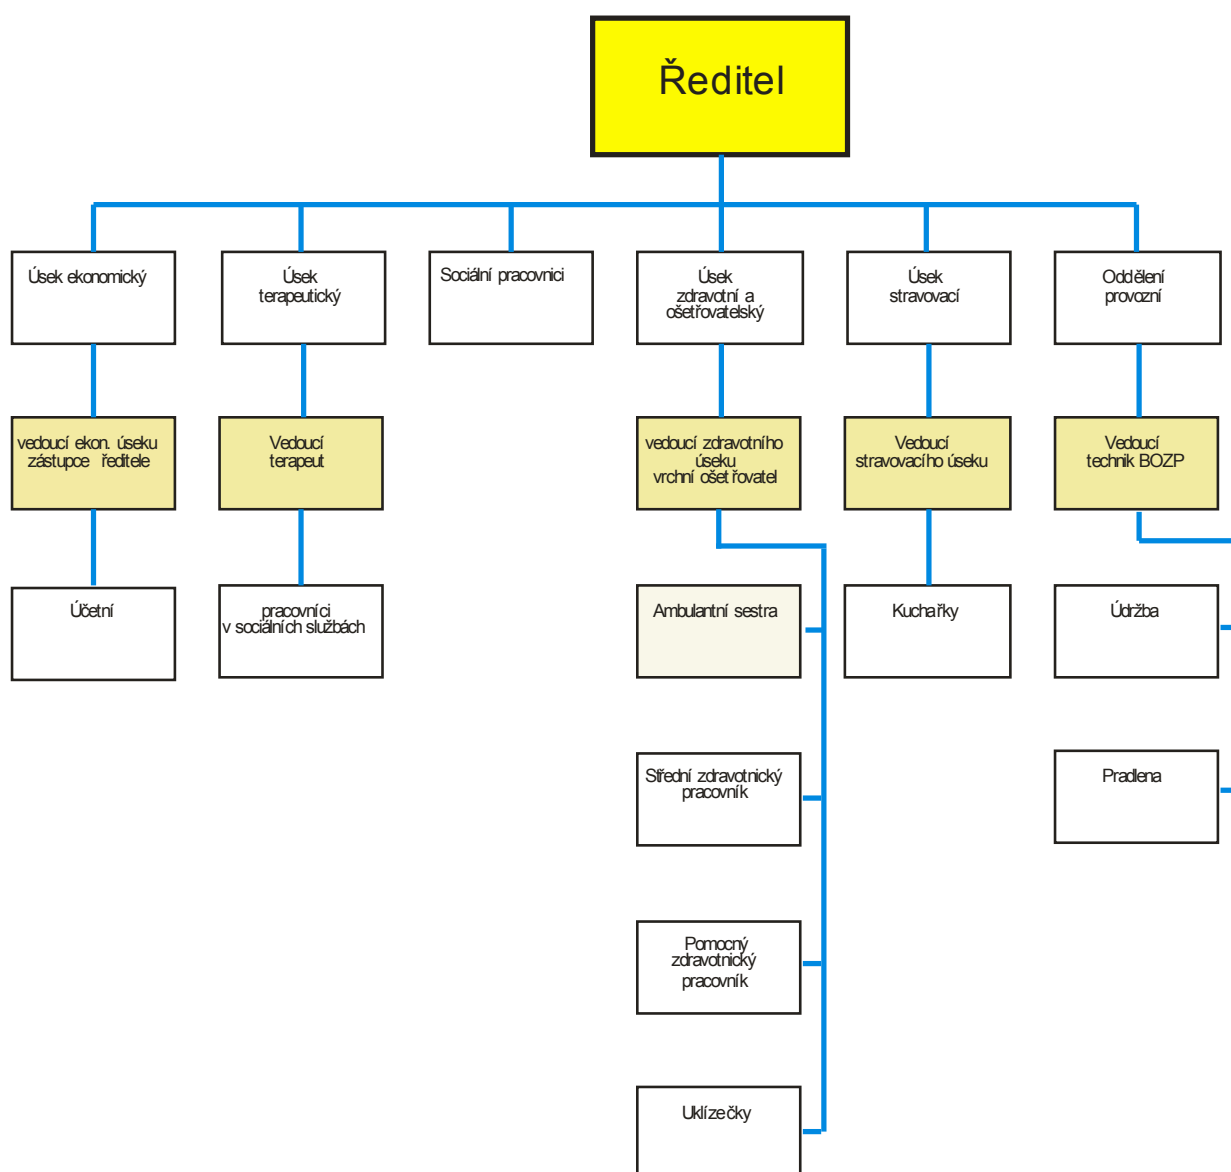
Ředitel

Úsek ekonomický

Úsek terapeutický

Sociální pracovnici

Úsek zdravotní a ošetřovatelský

Úsek stravovací

Oddělení provozní

vedoucí ekon. úseku zástupce ředitele

Vedoucí terapeut

vedoucí zdravotního úseku vrchní ošetřovatel

Vedoucí stravovacího úseku

Vedoucí technik BOZP

Účetní

pracovníci v sociálních službách

Ambulantní sestra

Kuchařky

Údržba

Střední zdravotnický pracovník

Pradlena

Pomocný zdravotnický pracovník

Uklízečky